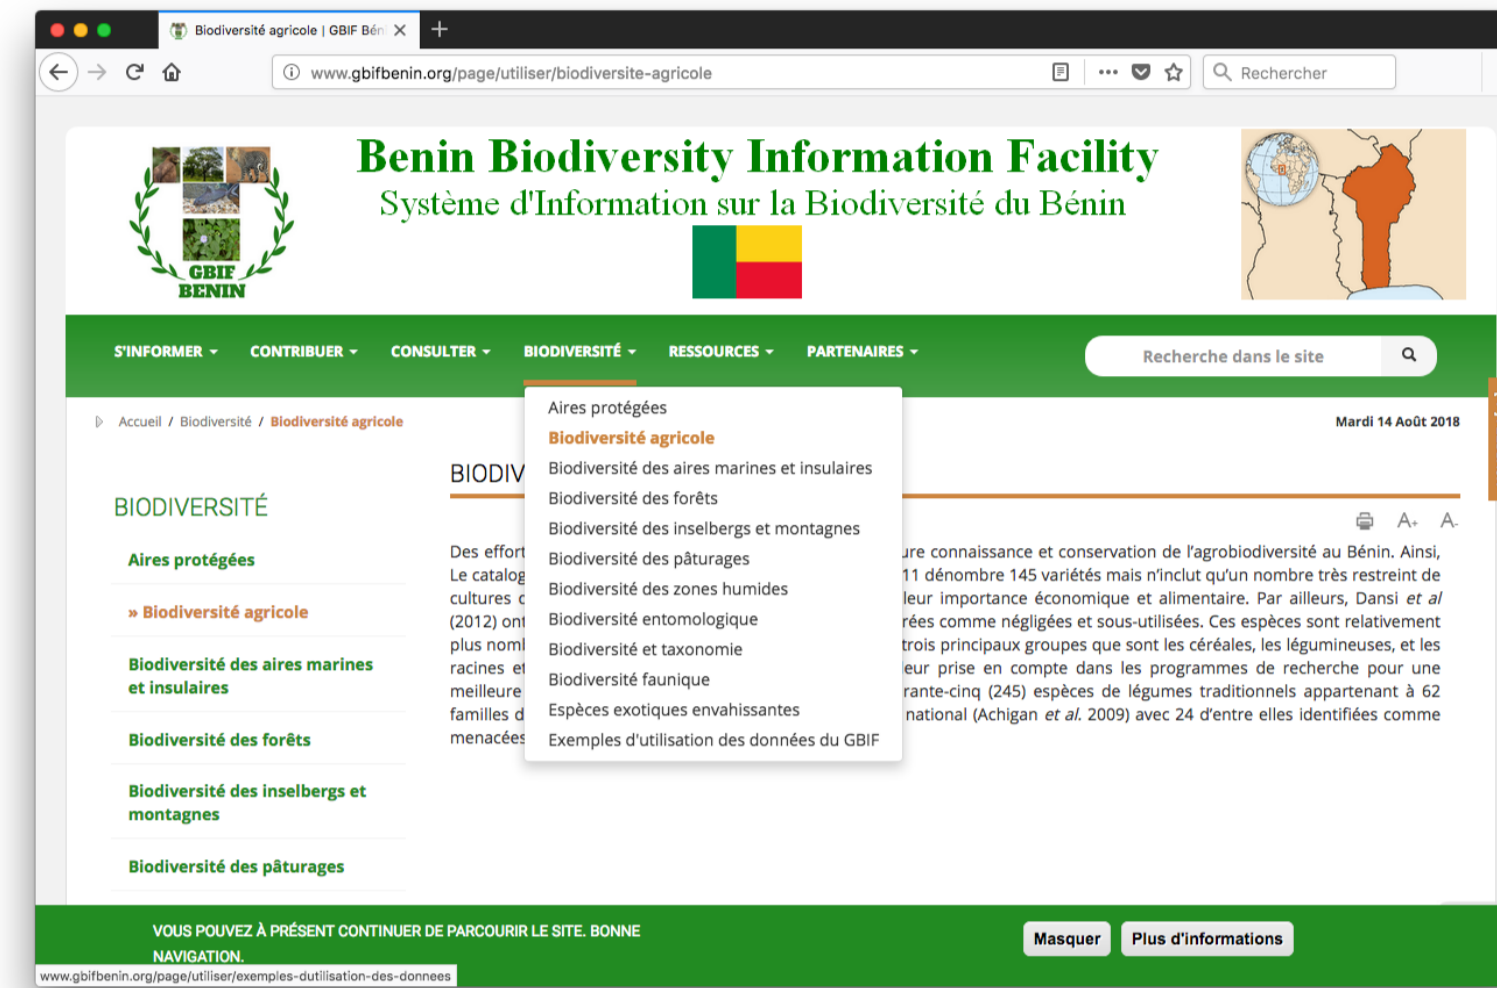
Biodiversité agricole | GBIF Bén

www.gbifbenin.org/page/utiliser/biodiversite-agricole

Rechercher

GBIF BENIN

Benin Biodiversity Information Facility
Système d'Information sur la Biodiversité du Bénin

S'INFORMER CONTRIBUER CONSULTER BIODIVERSITÉ RESSOURCES PARTENAIRES

Recherche dans le site

Accueil / Biodiversité / Biodiversité agricole

Mardi 14 Août 2018

Aires protégées
Biodiversité agricole
Biodiversité des aires marines et insulaires
Biodiversité des forêts
Biodiversité des inselbergs et montagnes
Biodiversité des pâturages
Biodiversité des zones humides
Biodiversité entomologique
Biodiversité et taxonomie
Biodiversité faunique
Espèces exotiques envahissantes
Exemples d'utilisation des données du GBIF

BIODIVERSITÉ

Aires protégées

» Biodiversité agricole

Biodiversité des aires marines et insulaires

Biodiversité des forêts

Biodiversité des inselbergs et montagnes

Biodiversité des pâturages

BIODIV

A+ A-

Des effor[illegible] ure connaissance et conservation de l'agrobiodiversité au Bénin. Ainsi, Le catalog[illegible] 11 dénombre 145 variétés mais n'inclut qu'un nombre très restreint de cultures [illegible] leur importance économique et alimentaire. Par ailleurs, Dansi et al (2012) on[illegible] rées comme négligées et sous-utilisées. Ces espèces sont relativement plus nom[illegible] trois principaux groupes que sont les céréales, les légumineuses, et les racines e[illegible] eur prise en compte dans les programmes de recherche pour une meilleure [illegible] rante-cinq (245) espèces de légumes traditionnels appartenant à 62 familles d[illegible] national (Achigan et al. 2009) avec 24 d'entre elles identifiées comme menacées

VOUS POUVEZ À PRÉSENT CONTINUER DE PARCOURIR LE SITE. BONNE NAVIGATION.

Masquer Plus d'informations

www.gbifbenin.org/page/utiliser/exemples-dutilisation-des-donnees